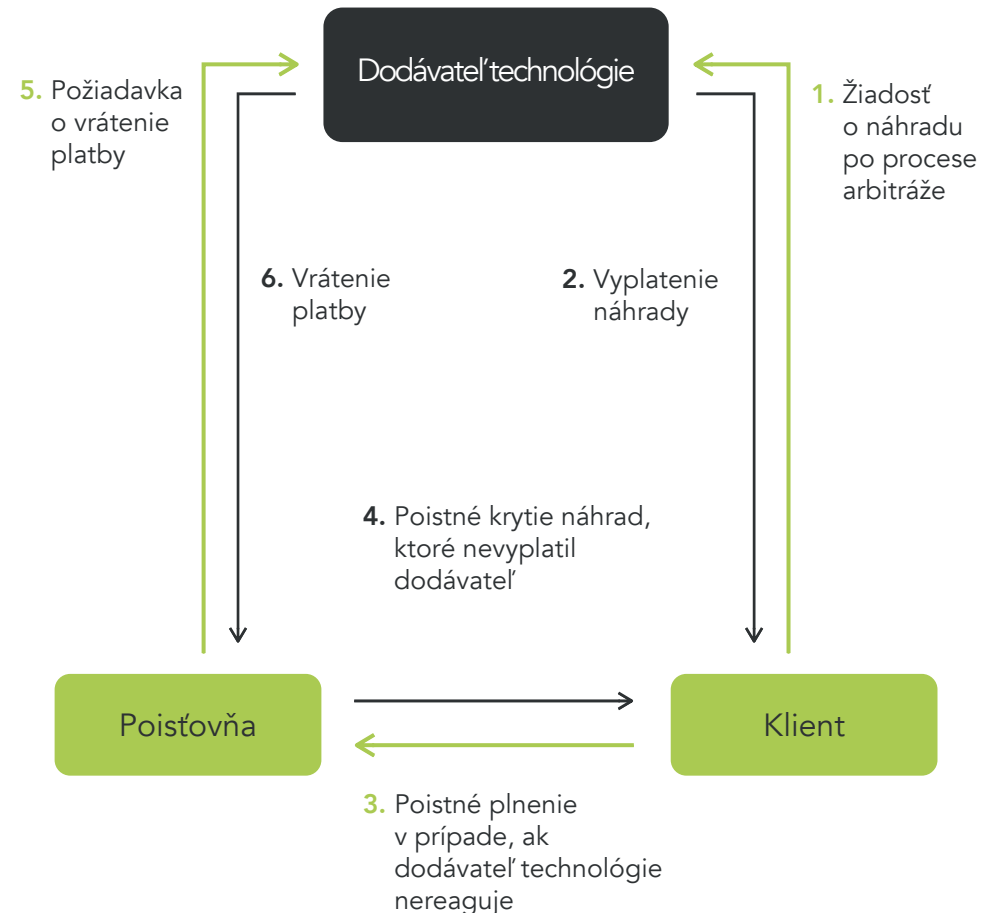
Dodávateľ technológie

5. Požiadavka o vrátenie platby

1. Žiadosť o náhradu po procese arbitráže

6. Vrátenie platby

2. Vyplatenie náhrady

4. Poistné krytie náhrad, ktoré nevyplatil dodávateľ

Poisťovňa

Klient

3. Poistné plnenie v prípade, ak dodávateľ technológie nereaguje